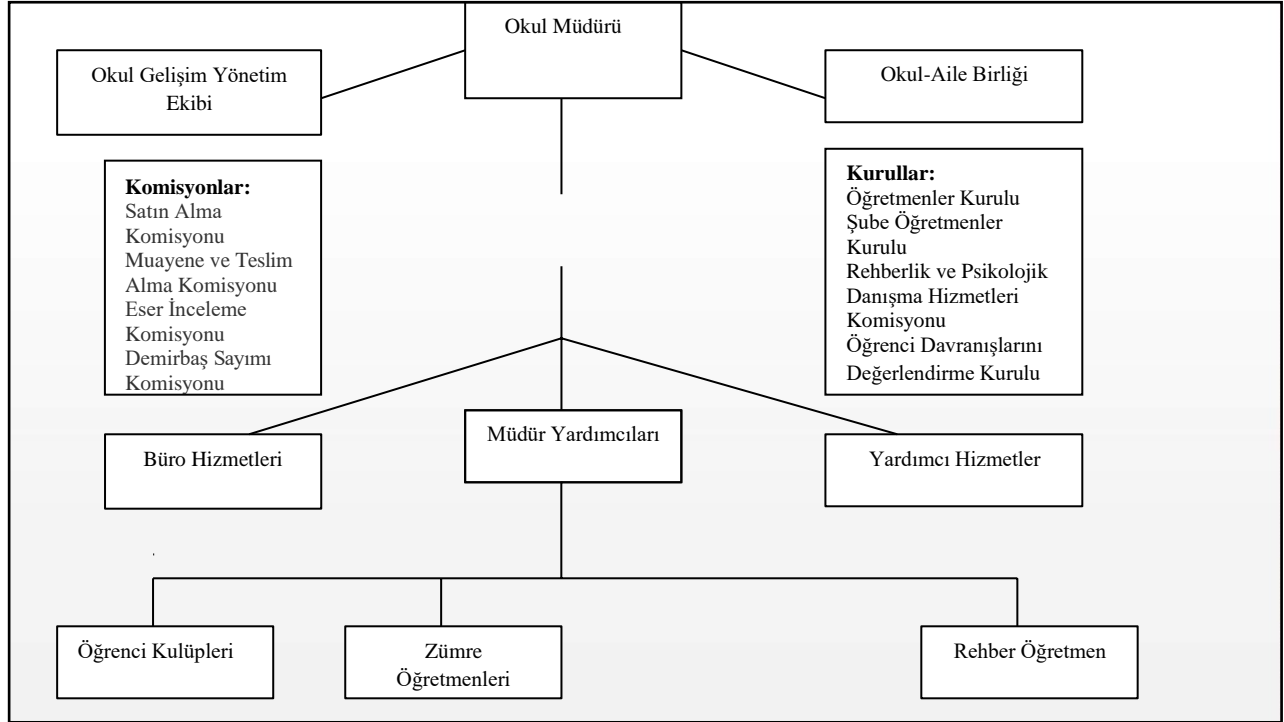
Okul Müdürü

Okul Gelişim Yönetim Ekibi

Okul-Aile Birliği

**Komisyonlar:**
Satın Alma Komisyonu
Muayene ve Teslim Alma Komisyonu
Eser İnceleme Komisyonu
Demirbaş Sayımı Komisyonu

**Kurullar:**
Öğretmenler Kurulu
Şube Öğretmenler Kurulu
Rehberlik ve Psikolojik Danışma Hizmetleri Komisyonu
Öğrenci Davranışlarını Değerlendirme Kurulu

Büro Hizmetleri

Müdür Yardımcıları

Yardımcı Hizmetler

Öğrenci Kulüpleri

Zümre Öğretmenleri

Rehber Öğretmen